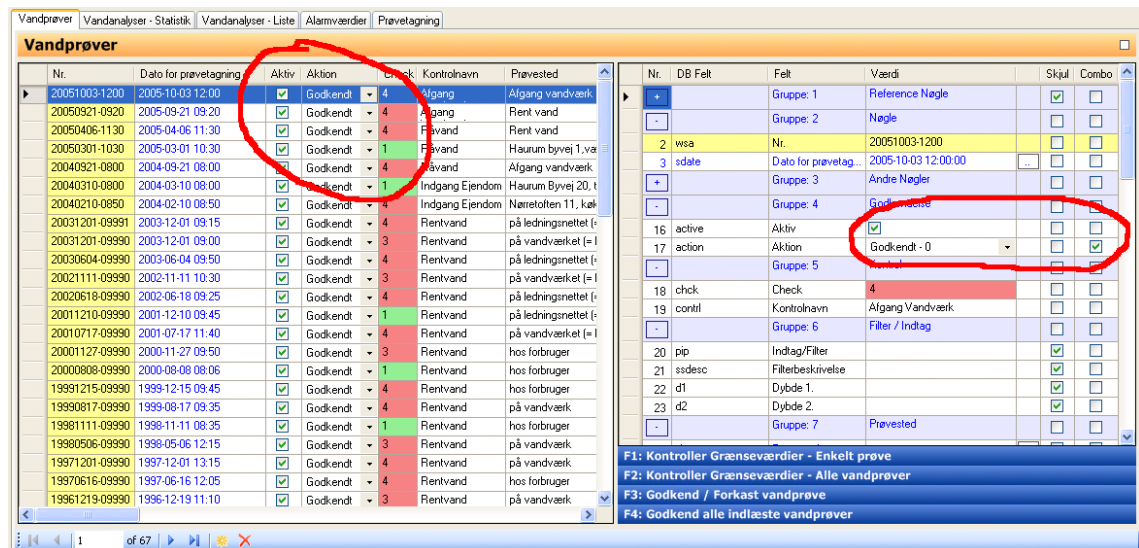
Vandprøver | Vandanalyser - Statistik | Vandanalyser - Liste | Alarmværdier | Prøvetagning

Vandprøver

| Nr. | Dato for prøvetagning | Aktiv | Aktion | Check | Kontrolnavn | Prøvested |
|---|---|---|---|---|---|---|
| 20051003-1200 | 2005-10-03 12:00 | ✓ | Godkendt | 4 | Afgang | Afgang vandværk |
| 20050921-0920 | 2005-09-21 09:20 | ✓ | Godkendt | 4 | Afgang | Rent vand |
| 20050406-1130 | 2005-04-06 11:30 | ✓ | Godkendt | 4 | Råvand | Rent vand |
| 20050301-1030 | 2005-03-01 10:30 | ✓ | Godkendt | 1 | Råvand | Haurum byvej 1,va |
| 20040921-0800 | 2004-09-21 08:00 | ✓ | Godkendt | 4 | Råvand | Afgang vandværk |
| 20040310-0800 | 2004-03-10 08:00 | ✓ | Godkendt | 1 | Indgang Ejendom | Haurum Byvej 20, t |
| 20040210-0850 | 2004-02-10 08:50 | ✓ | Godkendt | 4 | Indgang Ejendom | Nørretoften 11, køk |
| 20031201-09991 | 2003-12-01 09:15 | ✓ | Godkendt | 4 | Rentvand | på ledningsnettet (= |
| 20031201-09990 | 2003-12-01 09:00 | ✓ | Godkendt | 3 | Rentvand | på vandværket (= l |
| 20030604-09990 | 2003-06-04 09:50 | ✓ | Godkendt | 4 | Rentvand | på ledningsnettet (= |
| 20021111-09990 | 2002-11-11 10:30 | ✓ | Godkendt | 3 | Rentvand | på vandværket (= l |
| 20020618-09990 | 2002-06-18 09:25 | ✓ | Godkendt | 4 | Rentvand | på ledningsnettet (= |
| 20011210-09990 | 2001-12-10 09:45 | ✓ | Godkendt | 1 | Rentvand | på ledningsnettet (= |
| 20010717-09990 | 2001-07-17 11:40 | ✓ | Godkendt | 4 | Rentvand | på vandværket (= l |
| 20001127-09990 | 2000-11-27 09:50 | ✓ | Godkendt | 3 | Rentvand | hos forbruger |
| 20000808-09990 | 2000-08-08 08:06 | ✓ | Godkendt | 1 | Rentvand | hos forbruger |
| 19991215-09990 | 1999-12-15 09:45 | ✓ | Godkendt | 4 | Rentvand | hos forbruger |
| 19990817-09990 | 1999-08-17 09:35 | ✓ | Godkendt | 4 | Rentvand | på vandværk |
| 19981111-09990 | 1998-11-11 08:35 | ✓ | Godkendt | 1 | Rentvand | hos forbruger |
| 19980506-09990 | 1998-05-06 12:15 | ✓ | Godkendt | 3 | Rentvand | på vandværk |
| 19971201-09990 | 1997-12-01 13:15 | ✓ | Godkendt | 4 | Rentvand | på vandværk |
| 19970616-09990 | 1997-06-16 12:05 | ✓ | Godkendt | 4 | Rentvand | hos forbruger |
| 19961219-09990 | 1996-12-19 11:10 | ✓ | Godkendt | 3 | Rentvand | på vandværk |

| Nr. | DB Felt | Felt | Værdi | Skjul | Combo |
|---|---|---|---|---|---|
| + | | Gruppe: 1 | Reference Nøgle | ✓ | |
| - | | Gruppe: 2 | Nøgle | | |
| 2 | wsa | Nr. | 20051003-1200 | | |
| 3 | sdate | Dato for prøvetag... | 2005-10-03 12:00:00 | | |
| + | | Gruppe: 3 | Andre Nøgler | | |
| - | | Gruppe: 4 | Godkendelse | | |
| 16 | active | Aktiv | ✓ | | |
| 17 | action | Aktion | Godkendt - 0 | | ✓ |
| - | | Gruppe: 5 | Kontrol | | |
| 18 | chck | Check | 4 | | |
| 19 | contrl | Kontrolnavn | Afgang Vandværk | | |
| - | | Gruppe: 6 | Filter / Indtag | | |
| 20 | pip | Indtag/Filter | | ✓ | |
| 21 | ssdesc | Filterbeskrivelse | | ✓ | |
| 22 | d1 | Dybde 1. | | ✓ | |
| 23 | d2 | Dybde 2. | | ✓ | |
| - | | Gruppe: 7 | Prøvested | | |

F1: Kontroller Grænseværdier - Enkelt prøve
F2: Kontroller Grænseværdier - Alle vandprøver
F3: Godkend / Forkast vandprøve
F4: Godkend alle indlæste vandprøver

1 of 67